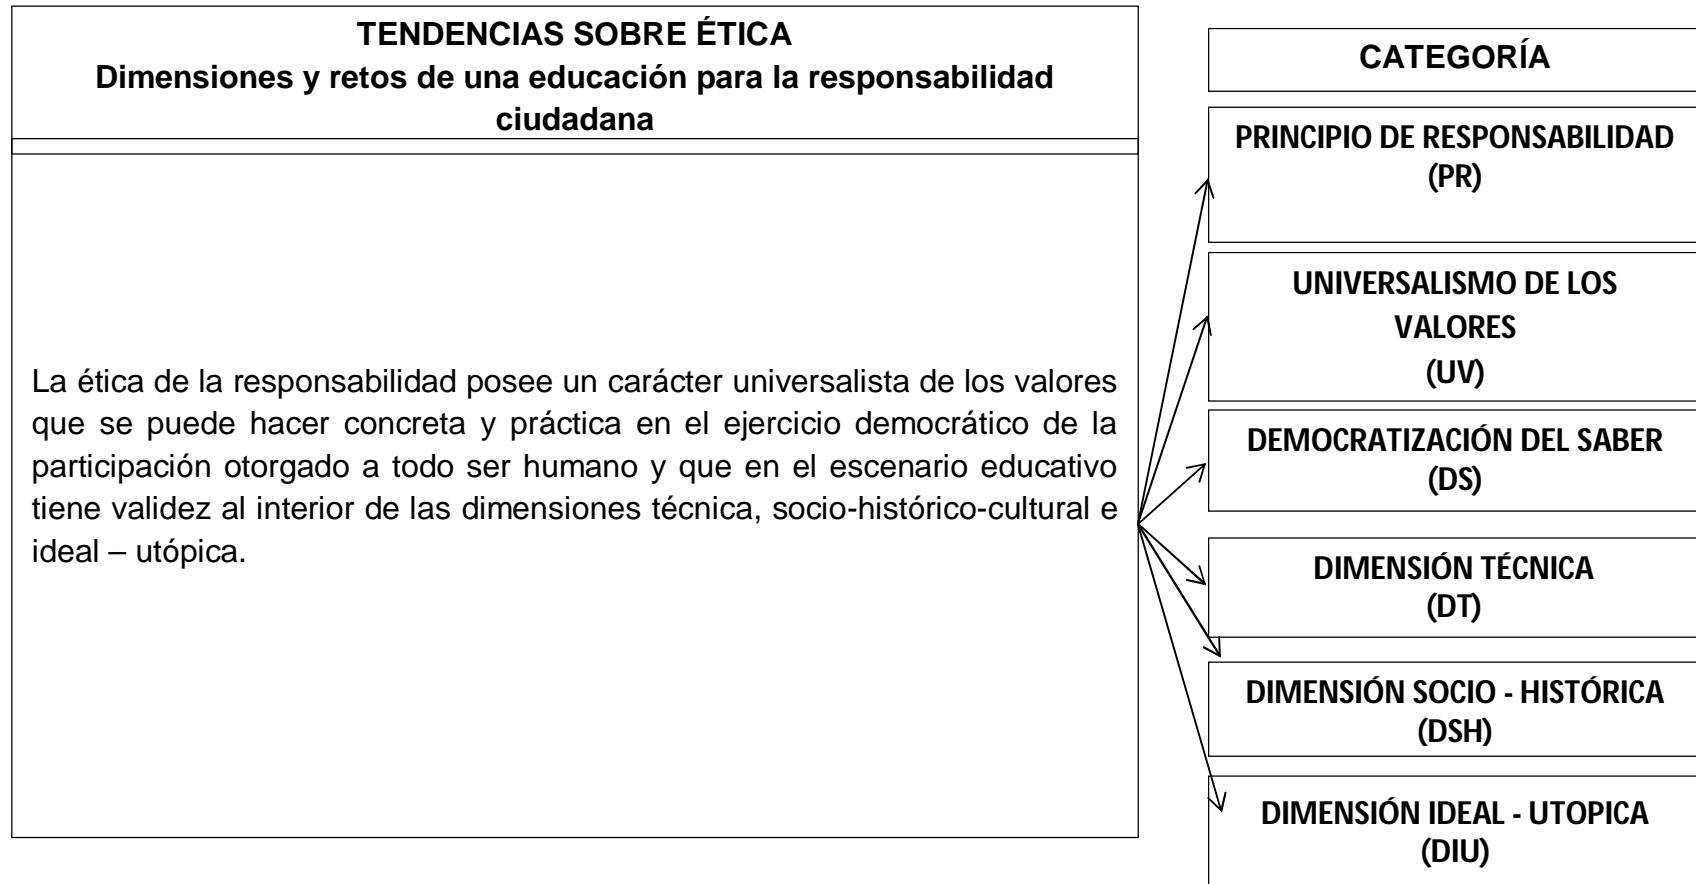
TENDENCIAS SOBRE ÉTICA
Dimensiones y retos de una educación para la responsabilidad ciudadana

La ética de la responsabilidad posee un carácter universalista de los valores que se puede hacer concreta y práctica en el ejercicio democrático de la participación otorgado a todo ser humano y que en el escenario educativo tiene validez al interior de las dimensiones técnica, socio-histórico-cultural e ideal – utópica.

CATEGORÍA

PRINCIPIO DE RESPONSABILIDAD
(PR)

UNIVERSALISMO DE LOS VALORES
(UV)

DEMOCRATIZACIÓN DEL SABER
(DS)

DIMENSIÓN TÉCNICA
(DT)

DIMENSIÓN SOCIO - HISTÓRICA
(DSH)

DIMENSIÓN IDEAL - UTOPICA
(DIU)